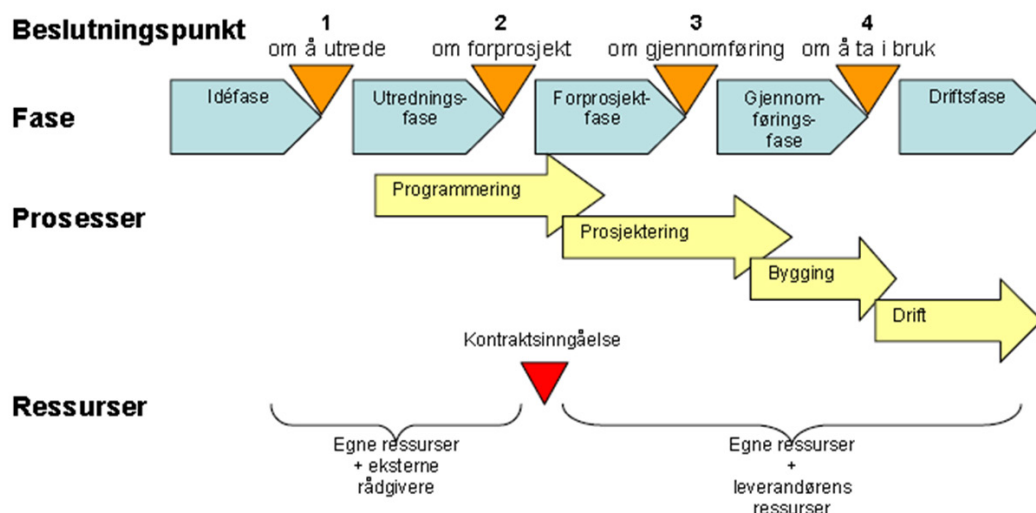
Beslutningspunkt

1
om å utrede

2
om forprosjekt

3
om gjennomføring

4
om å ta i bruk

Fase

Idéfase

Utredningsfase

Forprosjektfase

Gjennomføringsfase

Driftsfase

Prosesser

Programmering

Prosjektering

Bygging

Drift

Kontraktsinngåelse

Ressurser

Egne ressurser + eksterne rådgivere

Egne ressurser + leverandørens ressurser